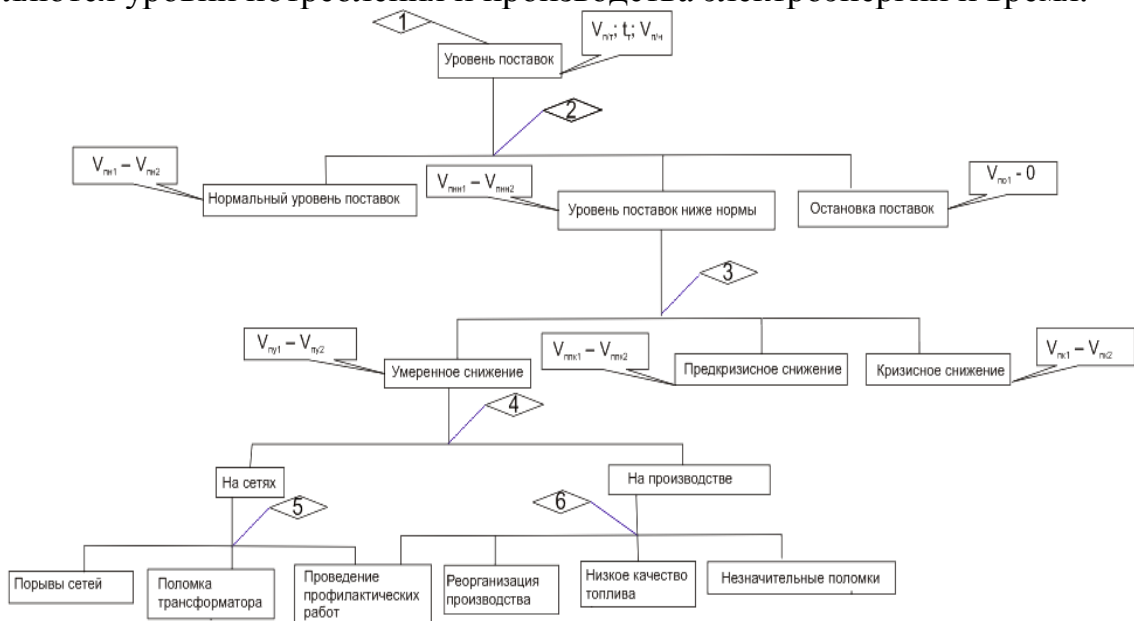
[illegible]

1

Уровень поставок

$V_{п/т}$; $t_т$; $V_{п/ч}$

2

$V_{пн1} - V_{пн2}$

Нормальный уровень поставок

$V_{пнн1} - V_{пнн2}$

Уровень поставок ниже нормы

Остановка поставок

$V_{по1}$ - 0

3

$V_{пу1} - V_{пу2}$

Умеренное снижение

$V_{ппк1} - V_{ппк2}$

Предкризисное снижение

Кризисное снижение

$V_{пк1} - V_{пк2}$

4

На сетях

На производстве

5

6

Порывы сетей

Поломка трансформатора

Проведение профилактических работ

Реорганизация производства

Низкое качество топлива

Незначительные поломки